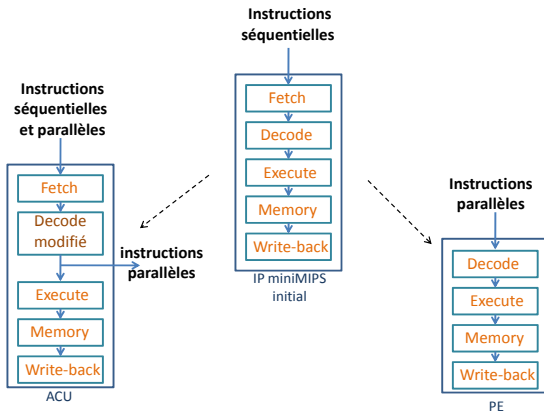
Instructions séquentielles

Fetch
Decode
Execute
Memory
Write-back

IP miniMIPS initial

Instructions séquentielles et parallèles

Fetch
Decode modifié
instructions parallèles
Execute
Memory
Write-back

ACU

Instructions parallèles

Decode
Execute
Memory
Write-back

PE